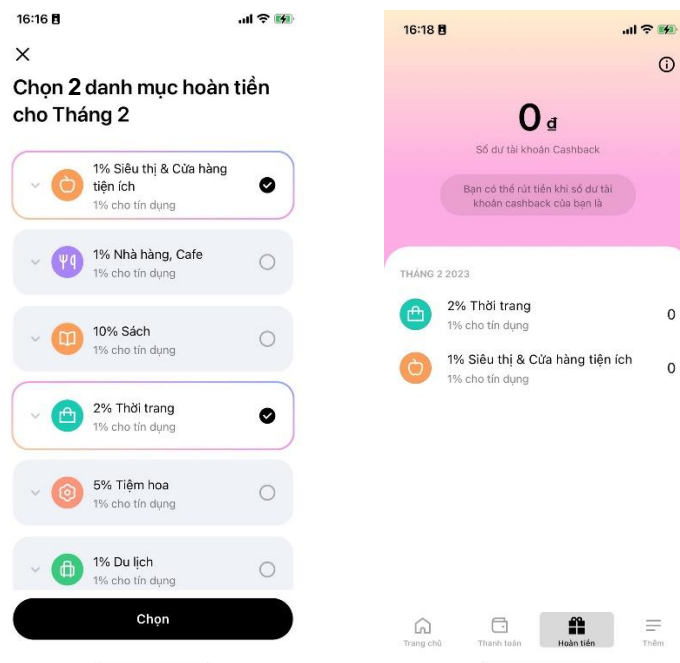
16:16

×

Chọn 2 danh mục hoàn tiền cho Tháng 2

1% Siêu thị & Cửa hàng tiện ích
1% cho tín dụng

1% Nhà hàng, Cafe
1% cho tín dụng

10% Sách
1% cho tín dụng

2% Thời trang
1% cho tín dụng

5% Tiệm hoa
1% cho tín dụng

1% Du lịch
1% cho tín dụng

Chọn

16:18

0 đ
Số dư tài khoản Cashback

Bạn có thể rút tiền khi số dư tài khoản cashback của bạn là

THÁNG 2 2023

2% Thời trang
1% cho tín dụng
0

1% Siêu thị & Cửa hàng tiện ích
1% cho tín dụng
0

Trang chủ
Thanh toán
Hoàn tiền
Thêm